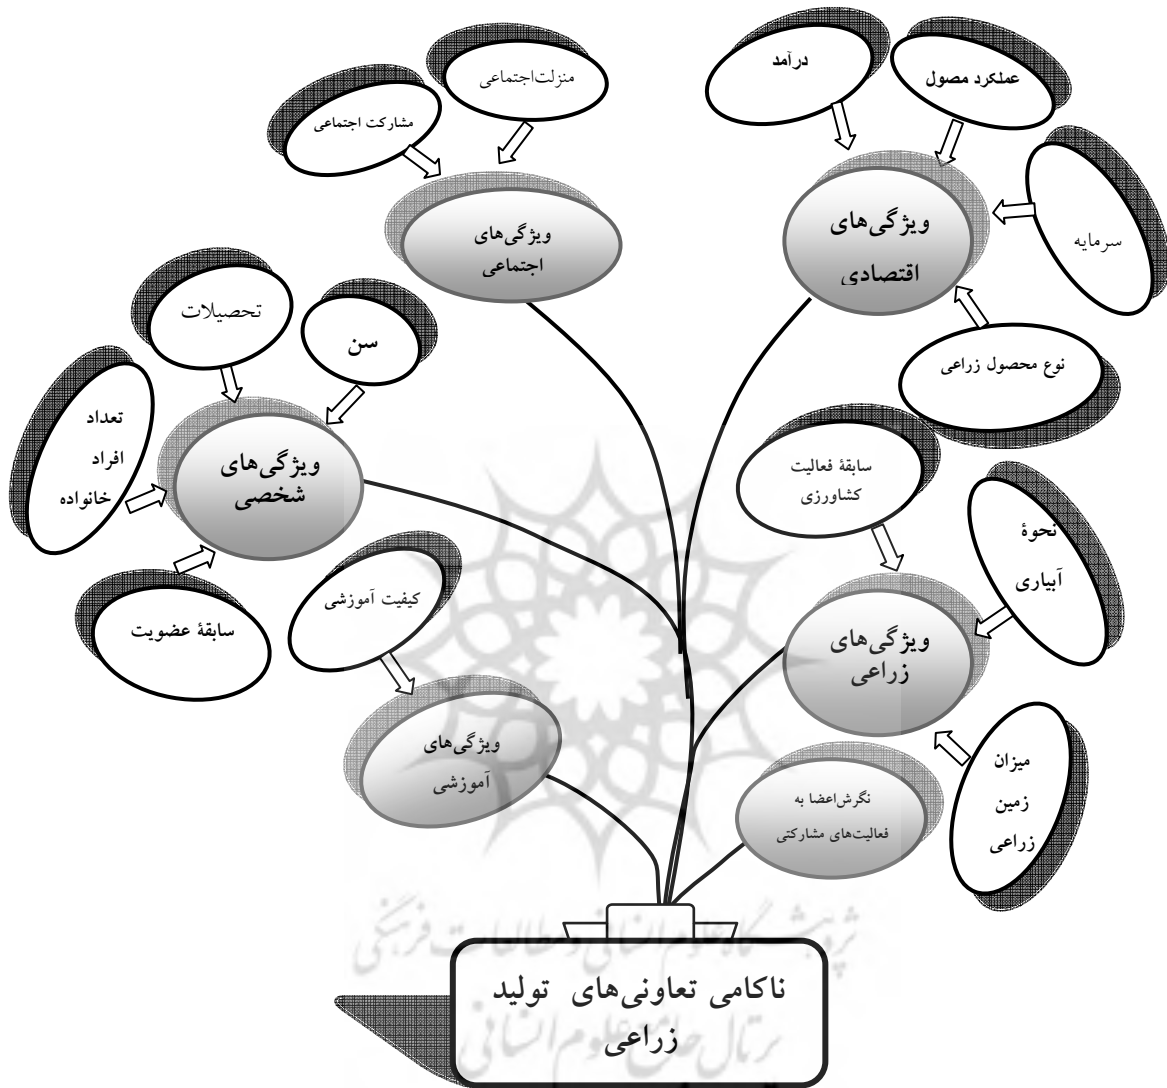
منزلت‌اجتماعی

مشارکت اجتماعی

ویژگی‌های اجتماعی

درآمد

عملکرد مصول

سرمایه

ویژگی‌های اقتصادی

نوع محصول زراعی

تحصیلات

سن

تعداد افراد خانواده

ویژگی‌های شخصی

سابقهٔ عضویت

کیفیت آموزشی

ویژگی‌های آموزشی

سابقهٔ فعالیت کشاورزی

نحوهٔ آبیاری

ویژگی‌های زراعی

میزان زمین زراعی

نگرش‌اعضا به فعالیت‌های مشارکتی

ناکامی تعاونی‌های تولید زراعی

پژوهشگاه علوم انسانی و مطالعات فرهنگی
پرتال جامع علوم انسانی